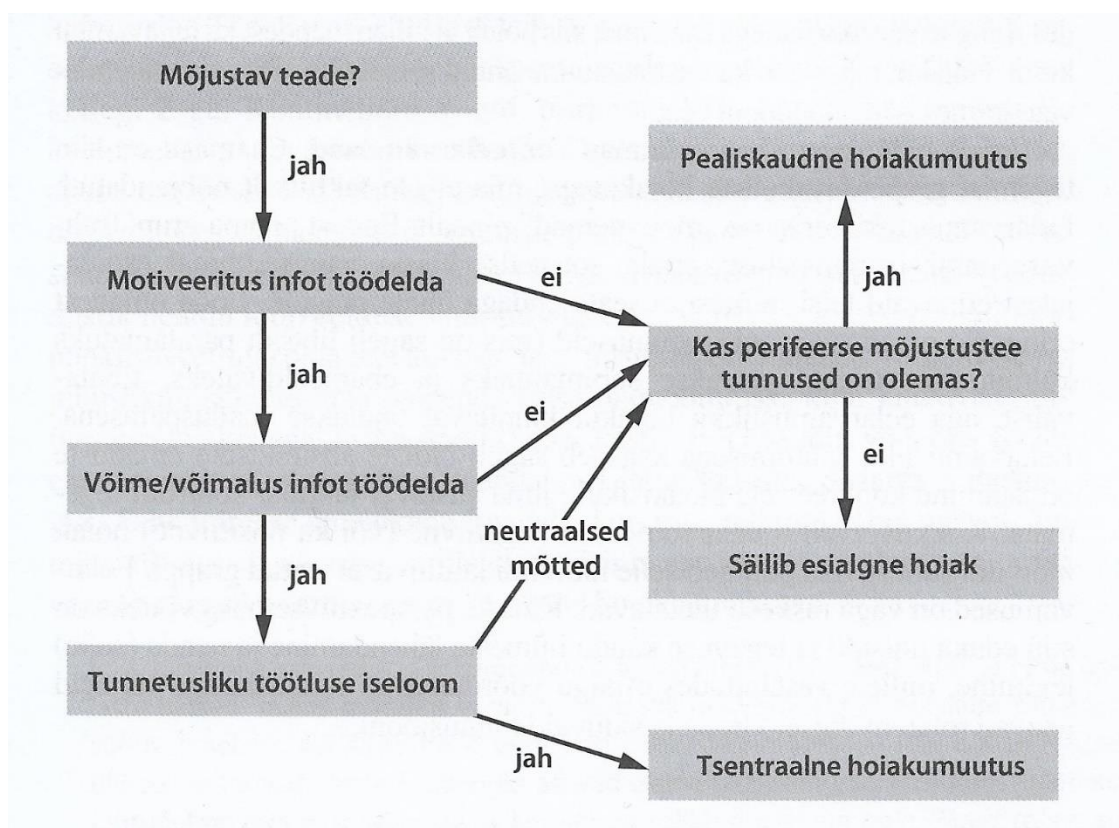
Mõjustav teade?

jah

Motiveeritus infot töödelda

ei

jah

ei

Võime/võimalus infot töödelda

jah

neutraalsed mõtted

Tunnetusliku töötluse iseloom

jah

Pealiskaudne hoiakumuutus

jah

Kas perifeerse mõjustustee tunnused on olemas?

ei

Säilib esialgne hoiak

Tsentraalne hoiakumuutus